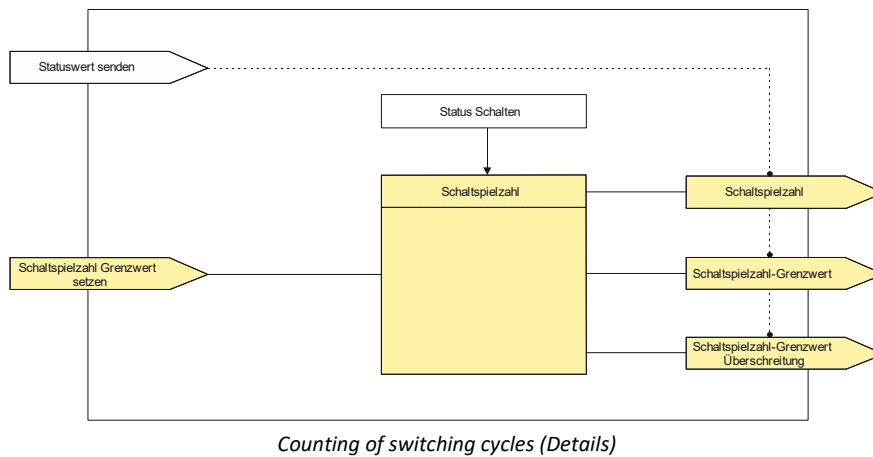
Statuswert senden

Status Schalten

Schaltspielzahl

Schaltspielzahl

Schaltspielzahl Grenzwert setzen

Schaltspielzahl-Grenzwert

Schaltspielzahl-Grenzwert Überschreitung

*Counting of switching cycles (Details)*